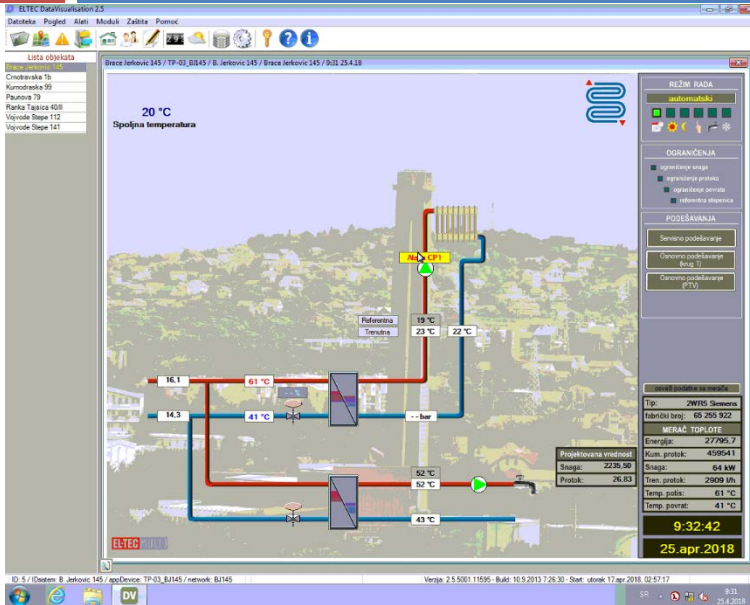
ELTEC DataVisualisation 2.5

Datoteka Pogled Alati Moduli Zaštita Pomoć

Lista objekata
Brace Jerkovic 145
Crnotravska 1b
Kumodraska 99
Paunova 79
Ranka Tajsica 40/II
Vojvode Stepe 112
Vojvode Stepe 141

Brace Jerkovic 145 / TP-03_BJ145 / B. Jerkovic 145 / Brace Jerkovic 145 / 9:31 25.4.18

20 °C
Spoljna temperatura

REŽIM RADA
automatski

OGRANIČENJA
ograničenje snage
ograničenje protoka
ograničenje povrata
referentna stepenica

PODEŠAVANJA
Servisno podešavanje
Osnovno podešavanje (krug 1)
Osnovno podešavanje (PTV)

Alarm CP1
Referentna
Trenutna
19 °C
23 °C
22 °C
16,1
61 °C
14,3
41 °C
- - bar
52 °C
52 °C
43 °C

Projektovana vrednost
Snaga: 2235,50
Protok: 26,83

osveži podatke sa merača
Tip: 2WR5 Siemens
fabrički broj: 65 255 922
MERAČ TOPLOTE
Energija: 27795,7
Kum. protok: 459541
Snaga: 64 kW
Tren. protok: 2909 l/h
Temp. potis: 61 °C
Temp. povrat: 41 °C

9:32:42
25.apr.2018

ELTEC

ID: 5 / IDsistem: B. Jerkovic 145 / appDevice: TP-03_BJ145 / network: BJ145
Verzija: 2.5.5001.11595 - Build: 10.9.2013 7:26:30 - Start: utorak 17.apr.2018. 02:57:17

DV
SR
9:31
25.4.18